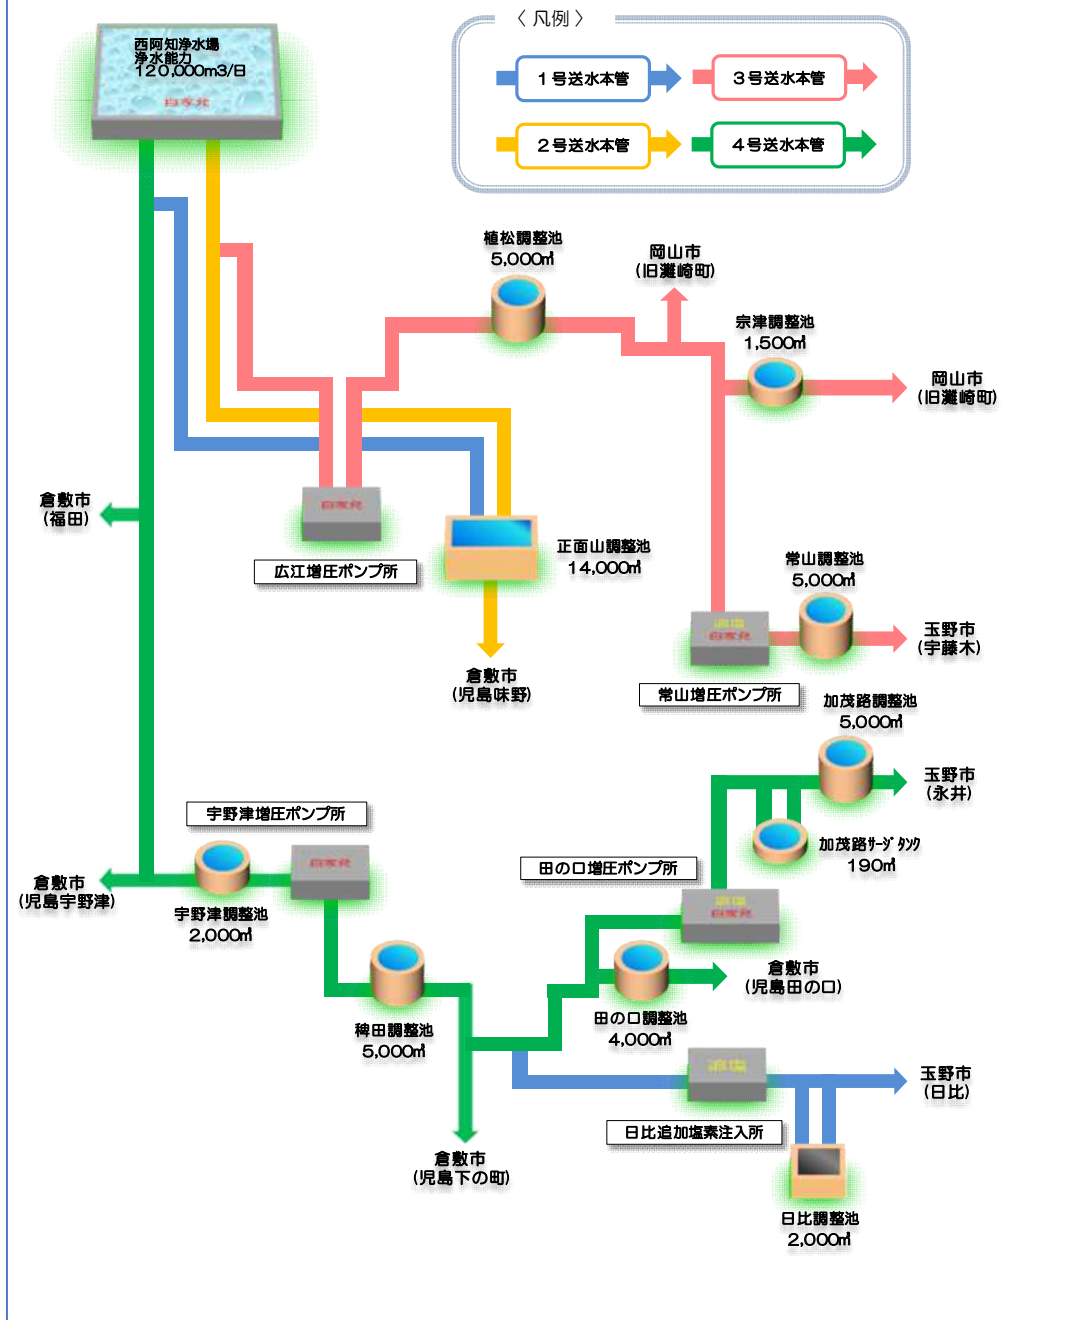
〈 凡例 〉
１号送水本管
３号送水本管
２号送水本管
４号送水本管

西阿知浄水場
浄水能力
120,000m3/日
自家発

植松調整池
5,000㎥

岡山市
(旧灘崎町)

宗津調整池
1,500㎥

岡山市
(旧灘崎町)

倉敷市
(福田)

自家発
広江増圧ポンプ所

正面山調整池
14,000㎥

倉敷市
(児島味野)

常山調整池
5,000㎥

玉野市
(宇藤木)

滅菌
自家発
常山増圧ポンプ所

加茂路調整池
5,000㎥

玉野市
(永井)

加茂路サージタンク
190㎥

宇野津増圧ポンプ所
自家発

倉敷市
(児島宇野津)

宇野津調整池
2,000㎥

田の口増圧ポンプ所
滅菌
自家発

倉敷市
(児島田の口)

稗田調整池
5,000㎥

田の口調整池
4,000㎥

滅菌

玉野市
(日比)

日比追加塩素注入所

倉敷市
(児島下の町)

日比調整池
2,000㎥